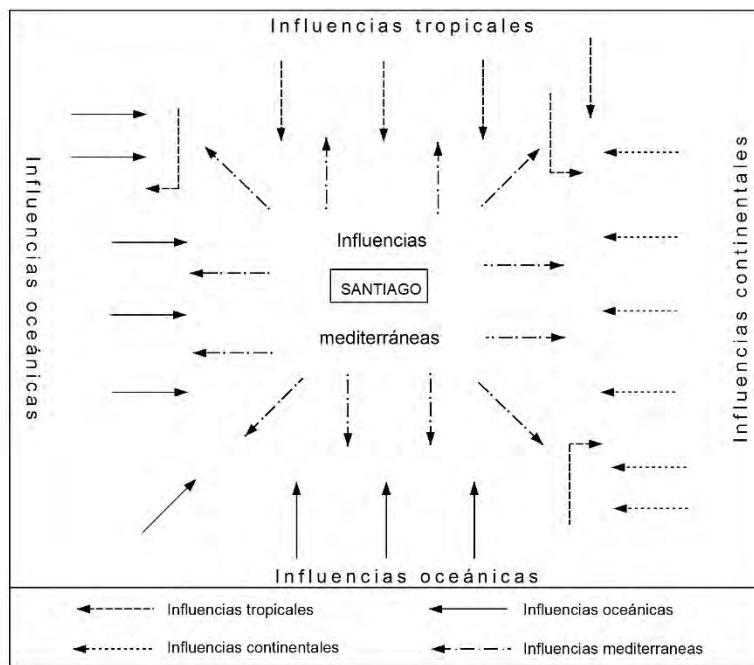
Influencias tropicales

Influencias oceánicas

Influencias continentales

Influencias

SANTIAGO

mediterráneas

Influencias oceánicas

Influencias tropicales

Influencias oceánicas

Influencias continentales

Influencias mediterraneas